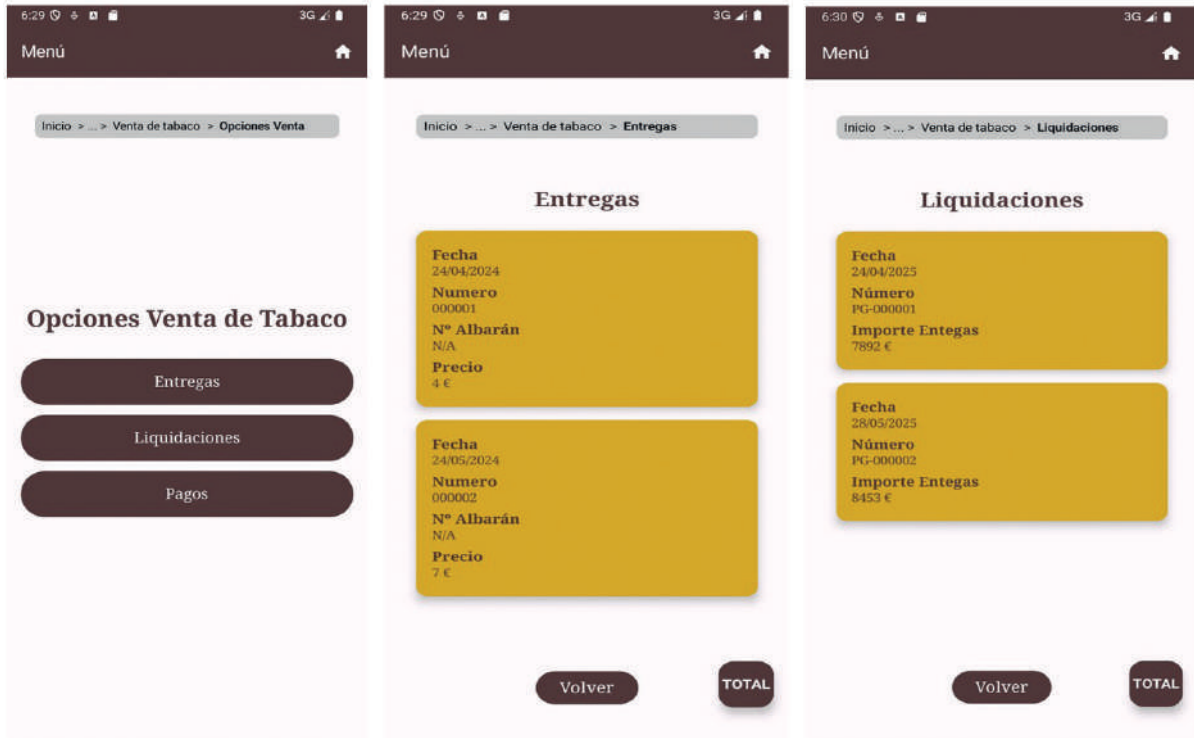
6:29 3G

Menú

Inicio > ... > Venta de tabaco > Opciones Venta

Opciones Venta de Tabaco

Entregas

Liquidaciones

Pagos

6:29 3G

Menú

Inicio > ... > Venta de tabaco > Entregas

Entregas

Fecha
24/04/2024
Numero
000001
Nº Albarán
N/A
Precio
4 €

Fecha
24/05/2024
Numero
000002
Nº Albarán
N/A
Precio
7 €

Volver

TOTAL

6:30 3G

Menú

Inicio > ... > Venta de tabaco > Liquidaciones

Liquidaciones

Fecha
24/04/2025
Número
PG-000001
Importe Entegas
7892 €

Fecha
28/05/2025
Número
PG-000002
Importe Entegas
8453 €

Volver

TOTAL